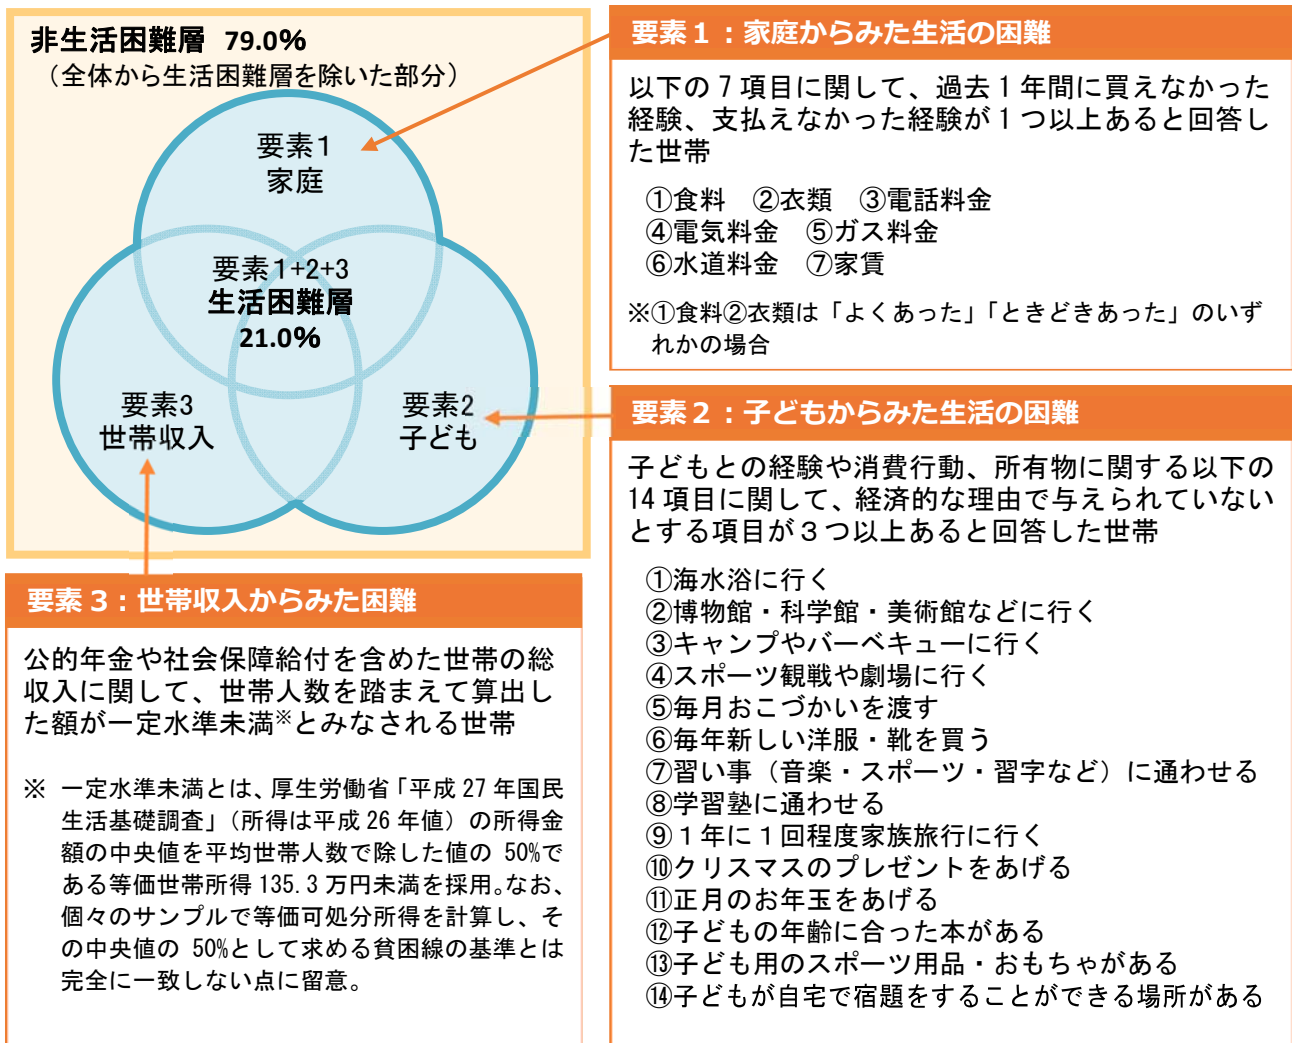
非生活困難層　79.0%
（全体から生活困難層を除いた部分）

要素1
家庭

要素1+2+3
生活困難層
21.0%

要素3
世帯収入

要素2
子ども

要素１：家庭からみた生活の困難

以下の７項目に関して、過去１年間に買えなかった経験、支払えなかった経験が１つ以上あると回答した世帯

①食料　②衣類　③電話料金
④電気料金　⑤ガス料金
⑥水道料金　⑦家賃

※①食料②衣類は「よくあった」「ときどきあった」のいずれかの場合

要素２：子どもからみた生活の困難

子どもとの経験や消費行動、所有物に関する以下の14項目に関して、経済的な理由で与えられていないとする項目が３つ以上あると回答した世帯

①海水浴に行く
②博物館・科学館・美術館などに行く
③キャンプやバーベキューに行く
④スポーツ観戦や劇場に行く
⑤毎月おこづかいを渡す
⑥毎年新しい洋服・靴を買う
⑦習い事（音楽・スポーツ・習字など）に通わせる
⑧学習塾に通わせる
⑨１年に１回程度家族旅行に行く
⑩クリスマスのプレゼントをあげる
⑪正月のお年玉をあげる
⑫子どもの年齢に合った本がある
⑬子ども用のスポーツ用品・おもちゃがある
⑭子どもが自宅で宿題をすることができる場所がある

要素３：世帯収入からみた困難

公的年金や社会保障給付を含めた世帯の総収入に関して、世帯人数を踏まえて算出した額が一定水準未満※とみなされる世帯

※　一定水準未満とは、厚生労働省「平成27年国民生活基礎調査」（所得は平成26年値）の所得金額の中央値を平均世帯人数で除した値の50%である等価世帯所得135.3万円未満を採用。なお、個々のサンプルで等価可処分所得を計算し、その中央値の50%として求める貧困線の基準とは完全に一致しない点に留意。